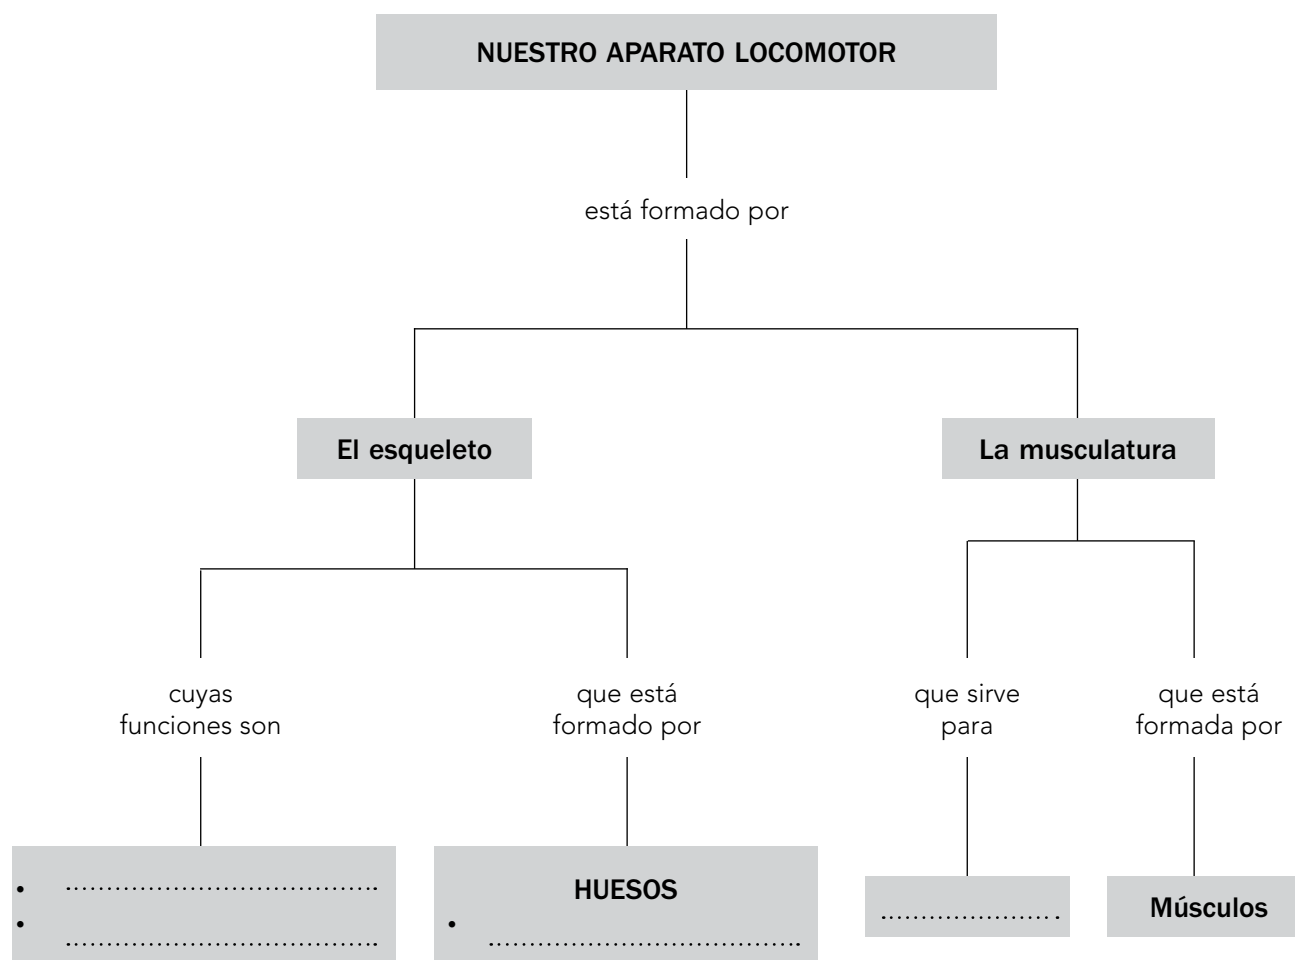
NUESTRO APARATO LOCOMOTOR

está formado por

El esqueleto

La musculatura

cuyas funciones son

que está formado por

que sirve para

que está formada por

- ..................................
- ..................................

HUESOS
- ..................................

....................

Músculos